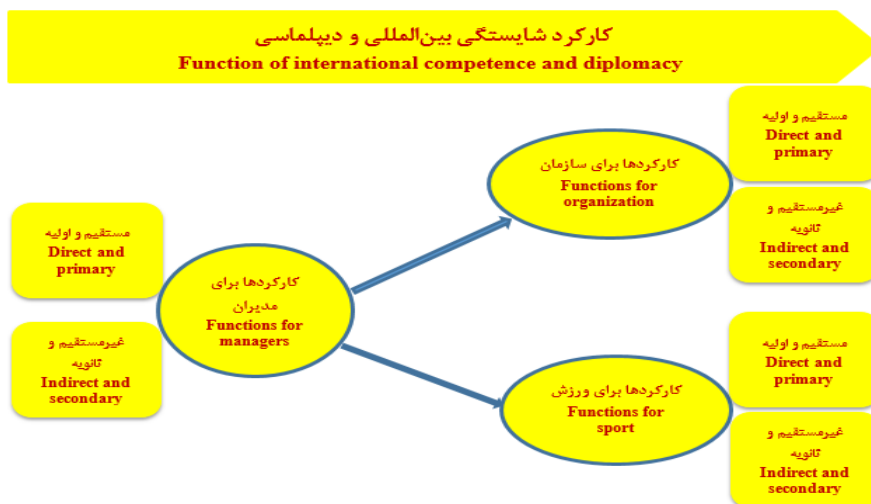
کارکرد شایستگی بین‌المللی و دیپلماسی
Function of international competence and diplomacy

مستقیم و اولیه
Direct and primary

غیرمستقیم و ثانویه
Indirect and secondary

کارکردها برای مدیران
Functions for managers

کارکردها برای سازمان
Functions for organization

کارکردها برای ورزش
Functions for sport

مستقیم و اولیه
Direct and primary

غیرمستقیم و ثانویه
Indirect and secondary

مستقیم و اولیه
Direct and primary

غیرمستقیم و ثانویه
Indirect and secondary